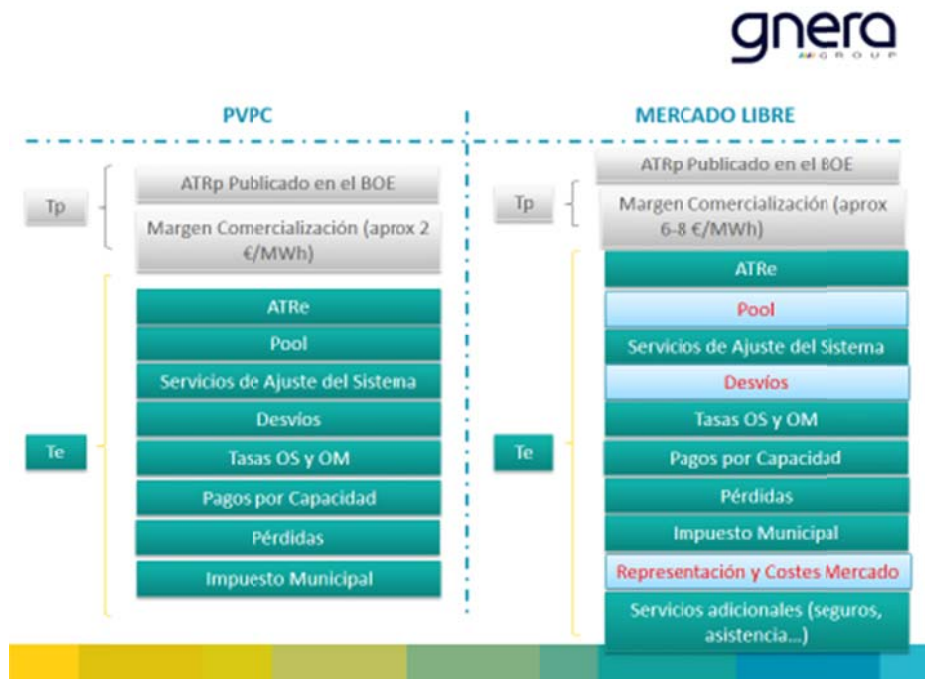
gnera
GROUP

PVPC

Tp

ATRp Publicado en el BOE

Margen Comercialización (aprox 2 €/MWh)

Te

ATRe

Pool

Servicios de Ajuste del Sistema

Desvíos

Tasas OS y OM

Pagos por Capacidad

Pérdidas

Impuesto Municipal

MERCADO LIBRE

Tp

ATRp Publicado en el BOE

Margen Comercialización (aprox 6-8 €/MWh)

Te

ATRe

Pool

Servicios de Ajuste del Sistema

Desvíos

Tasas OS y OM

Pagos por Capacidad

Pérdidas

Impuesto Municipal

Representación y Costes Mercado

Servicios adicionales (seguros, asistencia...)